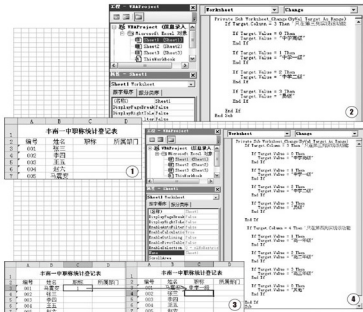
工程 - VBAProject
VBAProject (职称表.xls)
Microsoft Excel 对象
Sheet1 (Sheet1)
Sheet2 (Sheet2)
Sheet3 (Sheet3)
ThisWorkbook

属性 - Sheet1
Sheet1 Worksheet
按字母序 按分类序
(名称) Sheet1
DisplayPageBreaks False
DisplayRightToLeft False

Worksheet
Change

Private Sub Worksheet_Change(ByVal Target As Range)
If Target.Column = 3 Then '判定是否在第三列输入
If Target.Value = 0 Then
Target.Value = "中学高级"
End If
If Target.Value = 1 Then
Target.Value = "中学一级"
End If
If Target.Value = 2 Then
Target.Value = "中学二级"
End If
If Target.Value = 3 Then
Target.Value = "员级"
End If
End If
End Sub

2

| | A | B | C | D |
|---|---|---|---|---|
| 1 | 丰南一中职称统计登记表 | | | |
| 2 | 编号 | 姓名 | 职称 | 所属部门 |
| 3 | 001 | 张三 | | |
| 4 | 002 | 李四 | | |
| 5 | 003 | 王五 | | |
| 6 | 004 | 赵六 | | |
| 7 | 005 | 马夏至 | | |

1

Worksheet
Change

Private Sub Worksheet_Change(ByVal Target As Range)
If Target.Column = 3 Then '判定是否在第三列输入
If Target.Value = 0 Then
Target.Value = "中学高级"
End If
If Target.Value = 1 Then
Target.Value = "中学一级"
End If
If Target.Value = 2 Then
Target.Value = "中学二级"
End If
If Target.Value = 3 Then
Target.Value = "员级"
End If
End If
If Target.Column = 4 Then '判定是否在第四列输入
If Target.Value = 0 Then
Target.Value = "政教处"
End If
If Target.Value = 1 Then
Target.Value = "教务处"
End If
If Target.Value = 2 Then
Target.Value = "总务处"
End If
If Target.Value = 3 Then
Target.Value = "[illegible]"
End If
End If

4

| | A | B | C | D |
|---|---|---|---|---|
| 1 | 丰南一中职称统计登记表 | | | |
| 2 | 编号 | 姓名 | 职称 | 所属部门 |
| 3 | 001 | 马夏至 | | |
| 4 | 002 | 张三 | | |
| 5 | 003 | 李四 | | |
| 6 | 004 | 赵六 | | |

| | A | B | C | D |
|---|---|---|---|---|
| 1 | 丰南一中职称统计登记表 | | | |
| 2 | 编号 | 姓名 | 职称 | 所属部门 |
| 3 | 001 | 马夏至 | 中学一级 | |
| 4 | 002 | 张三 | | |
| 5 | 003 | 李四 | | |
| 6 | 004 | 赵六 | | |

3